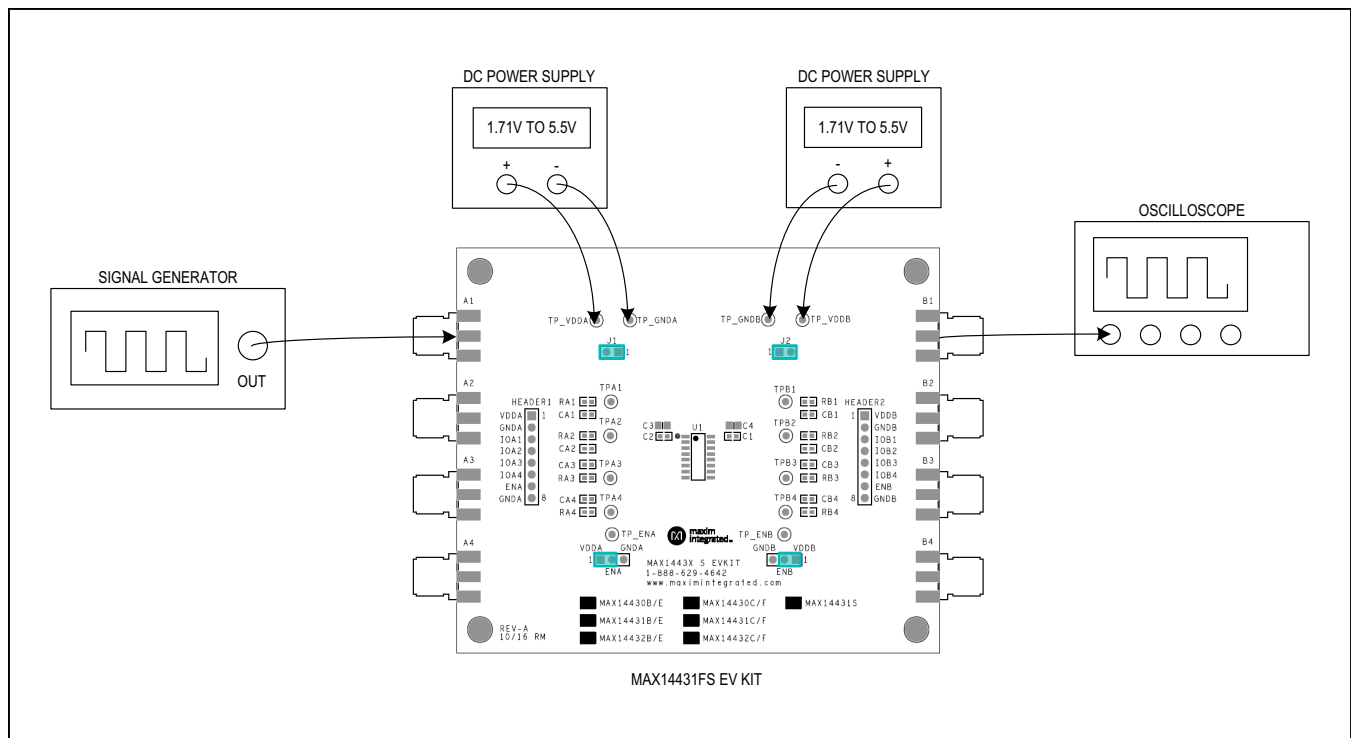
DC POWER SUPPLY

1.71V TO 5.5V

+ -

DC POWER SUPPLY

1.71V TO 5.5V

- +

OSCILLOSCOPE

SIGNAL GENERATOR

OUT

A1

TP_VDDA TP_GNDA

J1
1

TP_GNDB TP_VDDB

1 J2

B1

A2

HEADER1
VDDA 1
GNDA
IOA1
IOA2
IOA3
IOA4
ENA
GNDA 8

RA1 TPA1
CA1

TPA2
RA2
CA2

CA3 TPA3
RA3

CA4 TPA4
RA4

C3
C2

U1

C4
C1

TPB1 RB1
CB1

TPB2 RB2
CB2

TPB3 CB3
RB3

TPB4 CB4
RB4

HEADER2
1 VDDB
GNDB
IOB1
IOB2
IOB3
IOB4
ENB
8 GNDB

B2

A3

B3

TP_ENA

maxim integrated

TP_ENB

A4

VDDA GNDA
1
ENA

MAX1443X S EVKIT
1-888-629-4642
www.maximintegrated.com

GNDB VDDB
1
ENB

B4

MAX14430B/E
MAX14431B/E
MAX14432B/E

MAX14430C/F
MAX14431C/F
MAX14432C/F

MAX14431S

REV-A
10/16 RM

MAX14431FS EV KIT